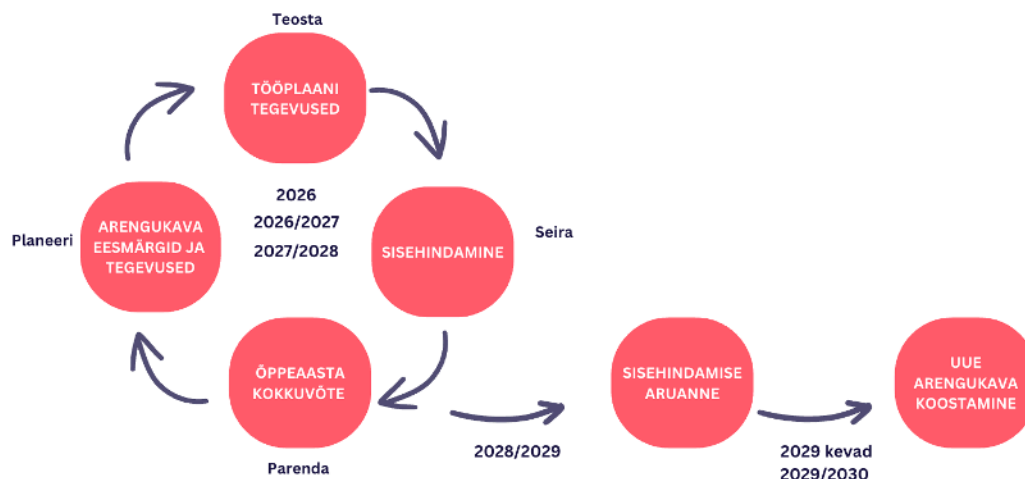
Teosta

TÖÖPLAANI TEGEVUSED

Planeeri

ARENGUKAVA EESMÄRGID JA TEGEVUSED

2026
2026/2027
2027/2028

SISEHINDAMINE

Seira

ÕPPEAASTA KOKKUVÕTE

Parenda

2028/2029

SISEHINDAMISE ARUANNE

2029 kevad
2029/2030

UUE ARENGUKAVA KOOSTAMINE